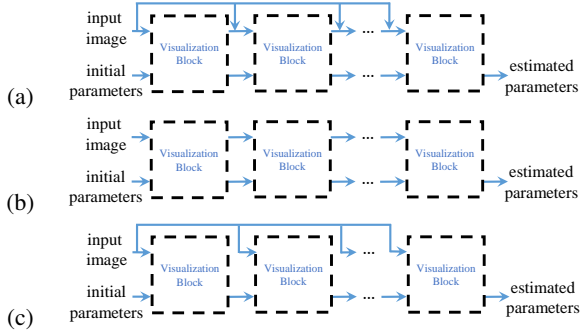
input image
initial parameters
Visualization Block
Visualization Block
...
...
Visualization Block
estimated parameters
(a)

input image
initial parameters
Visualization Block
Visualization Block
...
...
Visualization Block
estimated parameters
(b)

input image
initial parameters
Visualization Block
Visualization Block
...
...
Visualization Block
estimated parameters
(c)